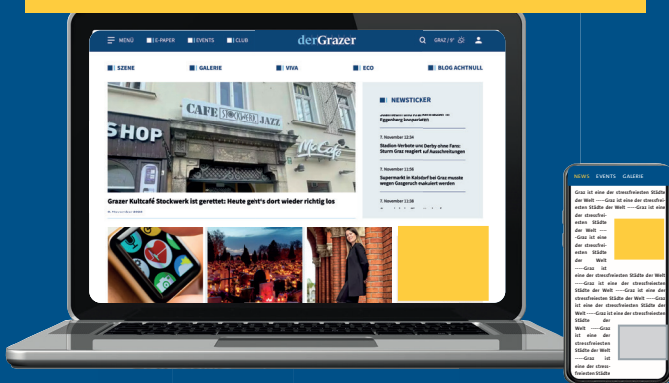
MENÜ | E-PAPER | EVENTS | CLUB

derGrazer

GRAZ / 9°

SZENE | GALERIE | VIVA | ECO | BLOG ACHTNULL

CAFE JAZZ

SHOP

McCafé

NEWSTICKER

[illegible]

7. November 12:34

Stadion-Verbote und Derby ohne Fans: Sturm Graz reagiert auf Ausschreitungen

7. November 12:06

Supermarkt in Kalsdorf bei Graz musste wegen Gasgeruch evakuiert werden

7. November 12:06

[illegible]

Grazer Kultcafé Stockwerk ist gerettet: Heute geht's dort wieder richtig los

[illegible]

NEWS EVENTS GALERIE

Graz ist eine der stressfreiesten Städte der Welt —Graz ist eine der stressfreiesten Städte der Welt —Graz ist eine der stressfreiesten Städte der Welt —Graz ist eine der stressfreiesten Städte der Welt —Graz ist eine der stressfreiesten Städte der Welt —Graz ist eine der stressfreiesten Städte der Welt —Graz ist eine der stressfreiesten Städte der Welt —Graz ist eine der stressfreiesten Städte der Welt —Graz ist eine der stressfreiesten Städte der Welt —Graz ist eine der stressfreiesten Städte der Welt —Graz ist eine der stressfreiesten Städte der Welt —Graz ist eine der stressfreiesten Städte